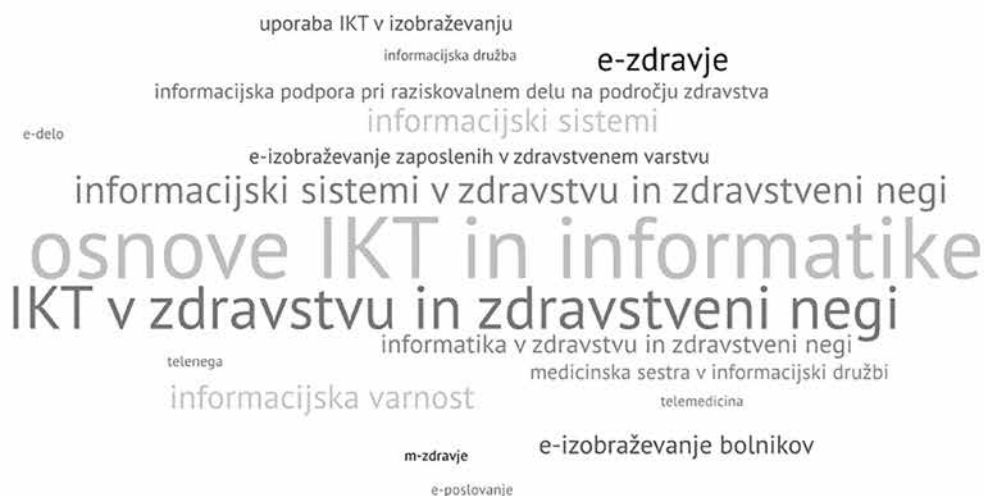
uporaba IKT v izobraževanju

informacijska družba

e-zdravje

informacijska podpora pri raziskovalnem delu na področju zdravstva

e-delo

informacijski sistemi

e-izobraževanje zaposlenih v zdravstvenem varstvu

informacijski sistemi v zdravstvu in zdravstveni negi

osnove IKT in informatike

IKT v zdravstvu in zdravstveni negi

informatika v zdravstvu in zdravstveni negi

telenega

medicinska sestra v informacijski družbi

informacijska varnost

telemedicina

m-zdravje

e-izobraževanje bolnikov

e-poslovanje